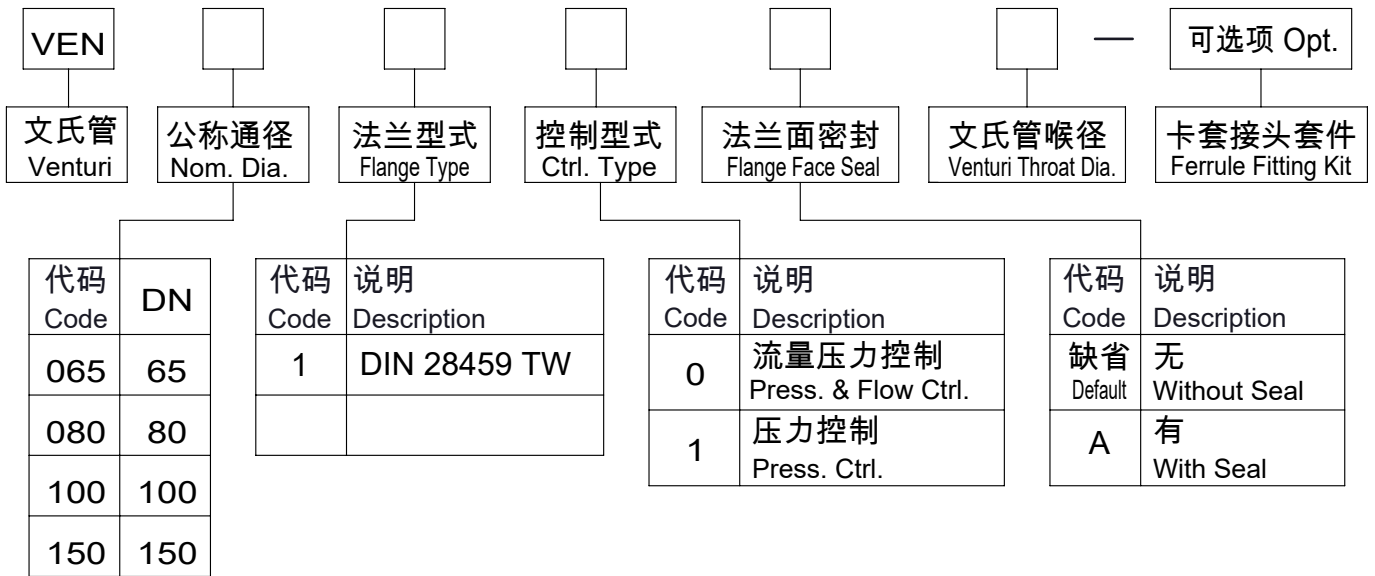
VEN — 可选项 Opt.

文氏管 Venturi

公称通径 Nom. Dia.

法兰型式 Flange Type

控制型式 Ctrl. Type

法兰面密封 Flange Face Seal

文氏管喉径 Venturi Throat Dia.

卡套接头套件 Ferrule Fitting Kit

| 代码 Code | DN |
|---|---|
| 065 | 65 |
| 080 | 80 |
| 100 | 100 |
| 150 | 150 |

| 代码 Code | 说明 Description |
|---|---|
| 1 | DIN 28459 TW |
| | |

| 代码 Code | 说明 Description |
|---|---|
| 0 | 流量压力控制 Press. & Flow Ctrl. |
| 1 | 压力控制 Press. Ctrl. |

| 代码 Code | 说明 Description |
|---|---|
| 缺省 Default | 无 Without Seal |
| A | 有 With Seal |